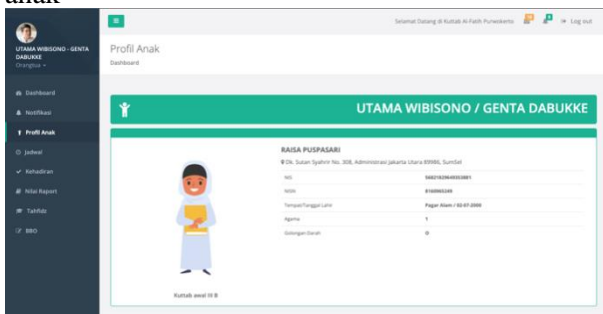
anak

UTAMA WIBISONO - GENTA DABUKKE
Orangtua

Dashboard
Notifikasi
Profil Anak
Jadwal
Kehadiran
Nilai Raport
Tahfidz
BBO

Selamat Datang di Kuttab Al-Fatih Purwokerto
Log out

Profil Anak
Dashboard

UTAMA WIBISONO / GENTA DABUKKE

RAISA PUSPASARI
Dk. Suzan Syahrir No. 308, Administrasi Jakarta Utara 89986, SumSel

| NIS | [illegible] |
|---|---|
| NISN | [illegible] |
| Tempat/Tanggal Lahir | Pagar Alam / 02-07-2000 |
| Agama | 1 |
| Golongan Darah | 0 |

Kuttab awal III B